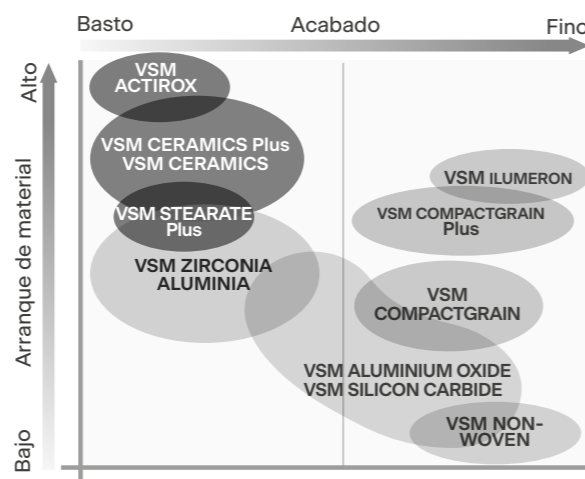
Basto
Acabado
Fino

Alto
Arranque de material
Bajo

VSM ACTIROX

VSM CERAMICS Plus
VSM CERAMICS

VSM STEARATE Plus

VSM ZIRCONIA ALUMINIA

VSM ILUMERON

VSM COMPACTGRAIN Plus

VSM COMPACTGRAIN

VSM ALUMINIUM OXIDE
VSM SILICON CARBIDE

VSM NON-WOVEN